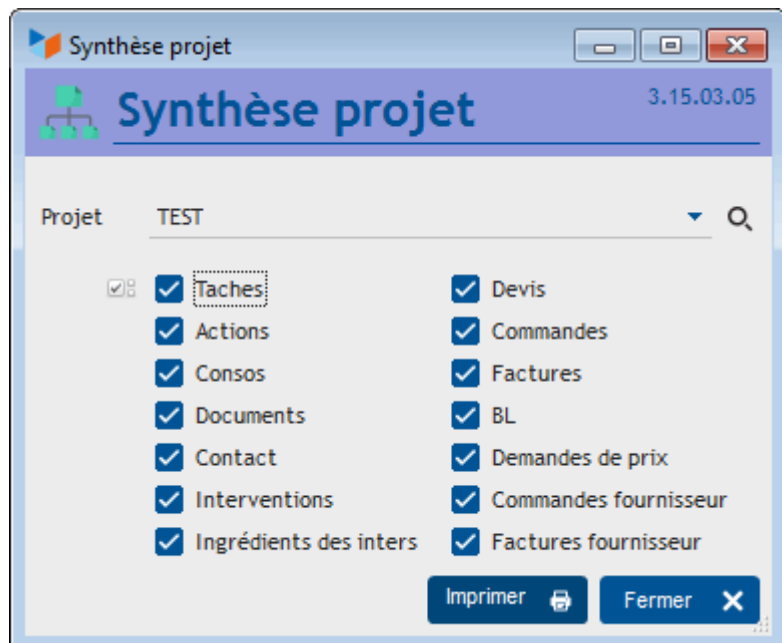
Synthèse projet

Synthèse projet

3.15.03.05

Projet TEST

Taches
Actions
Consos
Documents
Contact
Interventions
Ingrédients des inters

Devis
Commandes
Factures
BL
Demandes de prix
Commandes fournisseur
Factures fournisseur

Imprimer

Fermer